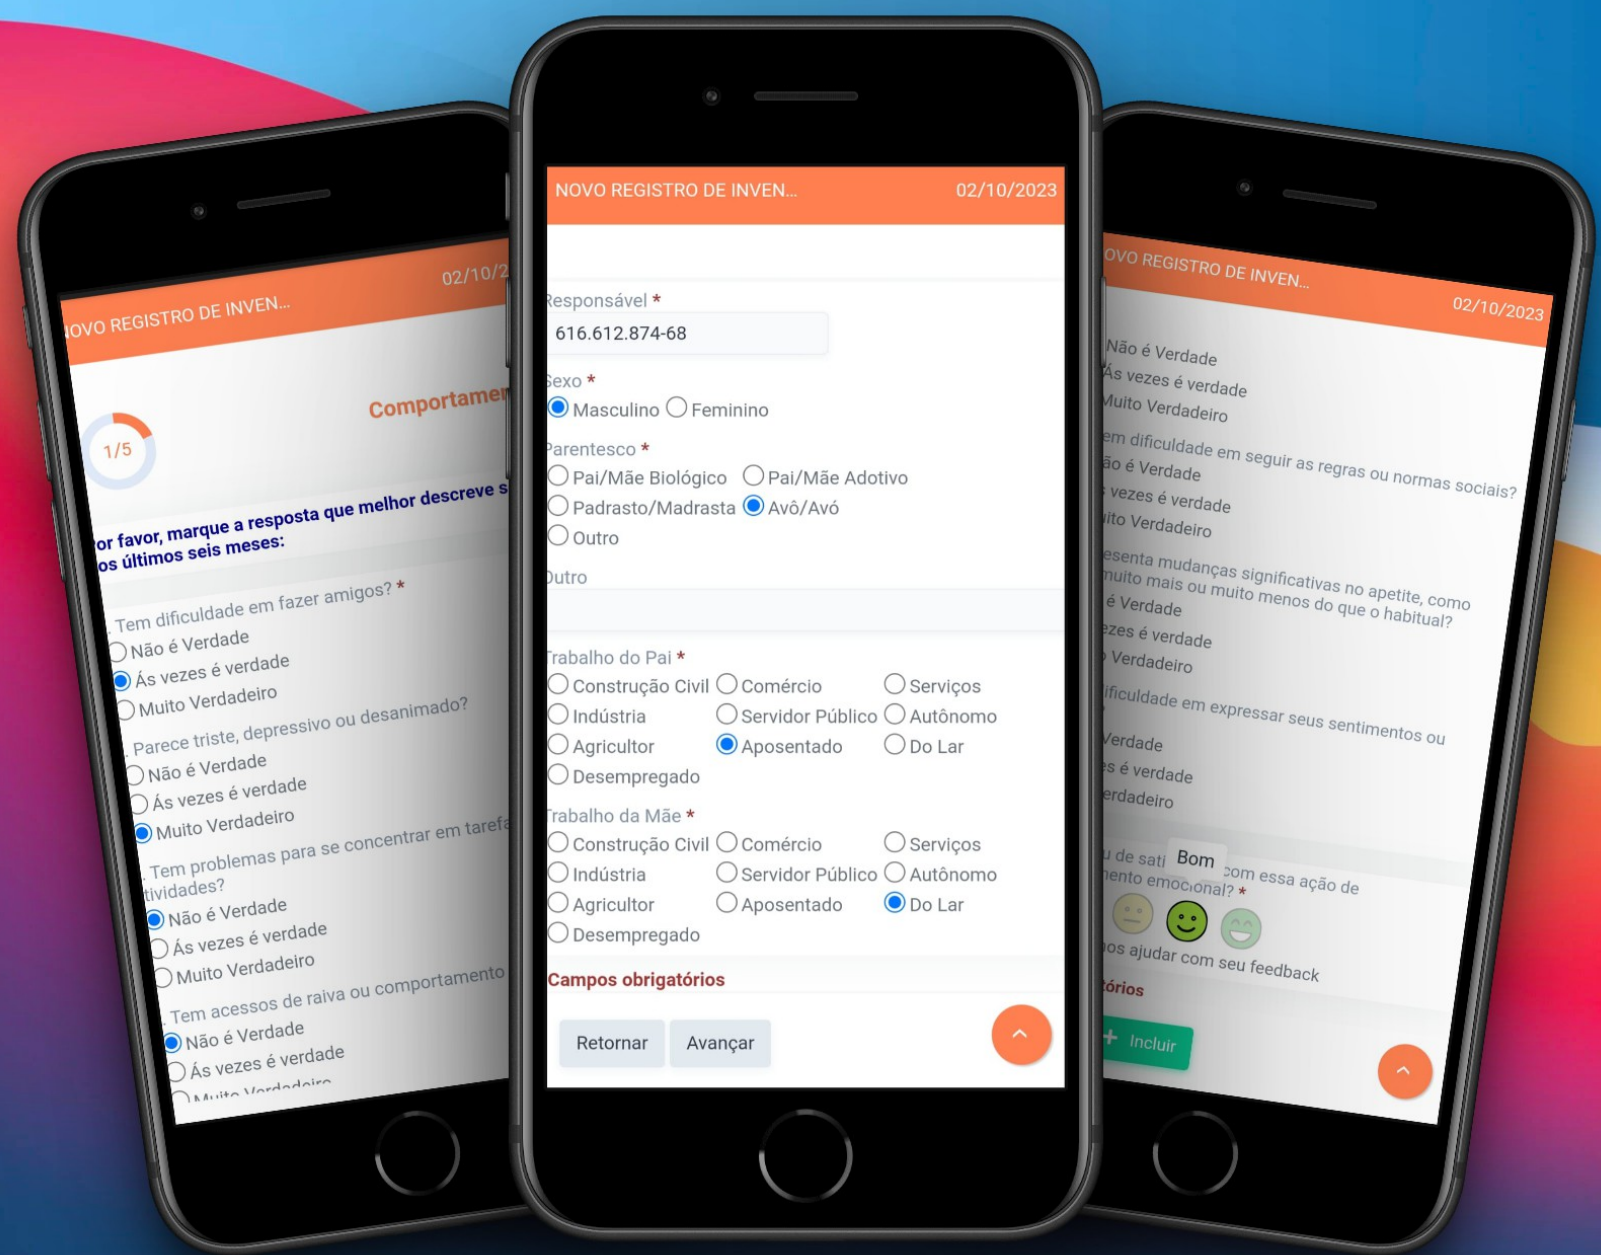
OVO REGISTRO DE INVEN...
02/10/2

Comportamen

1/5

or favor, marque a resposta que melhor descreve s
os últimos seis meses:

Tem dificuldade em fazer amigos? *
Não é Verdade
Ás vezes é verdade
Muito Verdadeiro

Parece triste, depressivo ou desanimado?
Não é Verdade
Ás vezes é verdade
Muito Verdadeiro

Tem problemas para se concentrar em tarefa
tividades?
Não é Verdade
Ás vezes é verdade
Muito Verdadeiro

Tem acessos de raiva ou comportamento
Não é Verdade
Ás vezes é verdade
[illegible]

NOVO REGISTRO DE INVEN...
02/10/2023

esponsável *
616.612.874-68

exo *
Masculino Feminino

Parentesco *
Pai/Mãe Biológico Pai/Mãe Adotivo
Padrasto/Madrasta Avô/Avó
Outro

utro

Trabalho do Pai *
Construção Civil Comércio Serviços
Indústria Servidor Público Autônomo
Agricultor Aposentado Do Lar
Desempregado

Trabalho da Mãe *
Construção Civil Comércio Serviços
Indústria Servidor Público Autônomo
Agricultor Aposentado Do Lar
Desempregado

Campos obrigatórios

Retornar Avançar

OVO REGISTRO DE INVEN...
02/10/2023

Não é Verdade
Ás vezes é verdade
Muito Verdadeiro

em dificuldade em seguir as regras ou normas sociais?
ão é Verdade
vezes é verdade
ito Verdadeiro

esenta mudanças significativas no apetite, como
muito mais ou muito menos do que o habitual?
é Verdade
ezes é verdade
Verdadeiro

ificuldade em expressar seus sentimentos ou

Verdade
s é verdade
erdadeiro

u de sati Bom com essa ação de
nento emocional? *

os ajudar com seu feedback
órios

Incluir